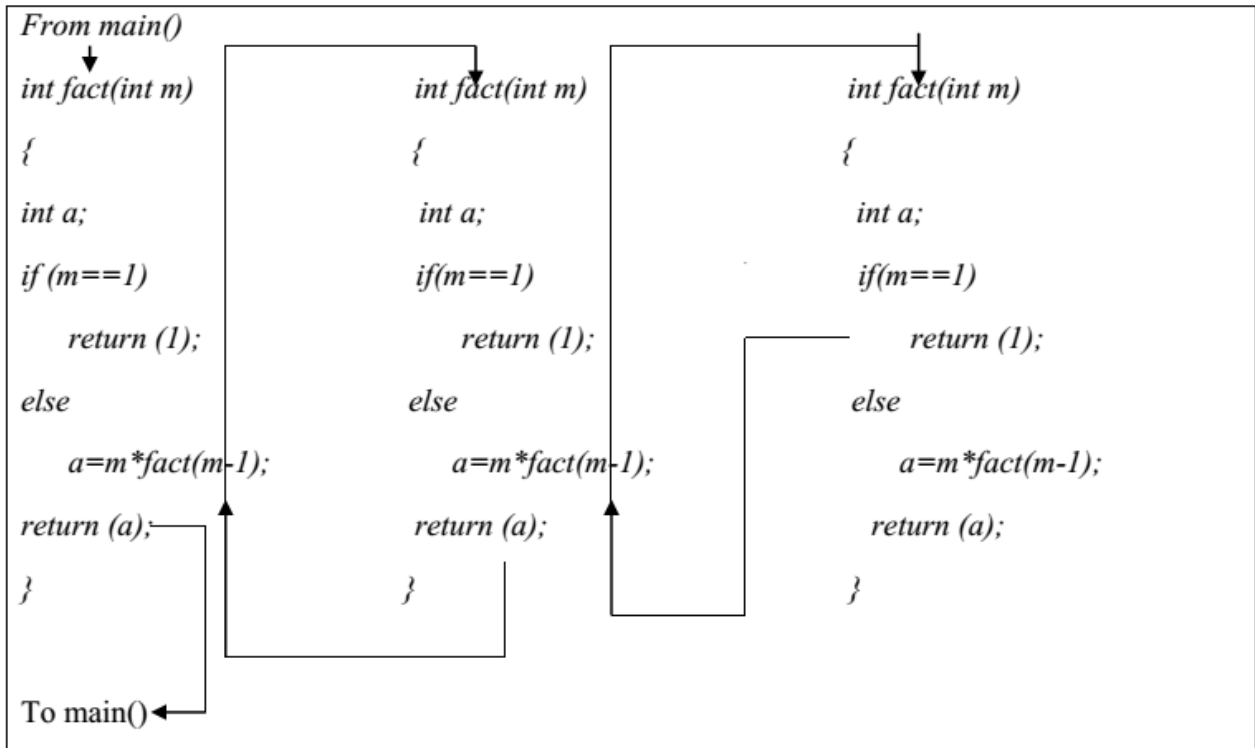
From main()

| | | |
|---|---|---|
| int fact(int m) | int fact(int m) | int fact(int m) |
| { | { | { |
| int a; | int a; | int a; |
| if (m==1) | if(m==1) | if(m==1) |
| return (1); | return (1); | return (1); |
| else | else | else |
| a=m*fact(m-1); | a=m*fact(m-1); | a=m*fact(m-1); |
| return (a); | return (a); | return (a); |
| } | } | } |

To main()